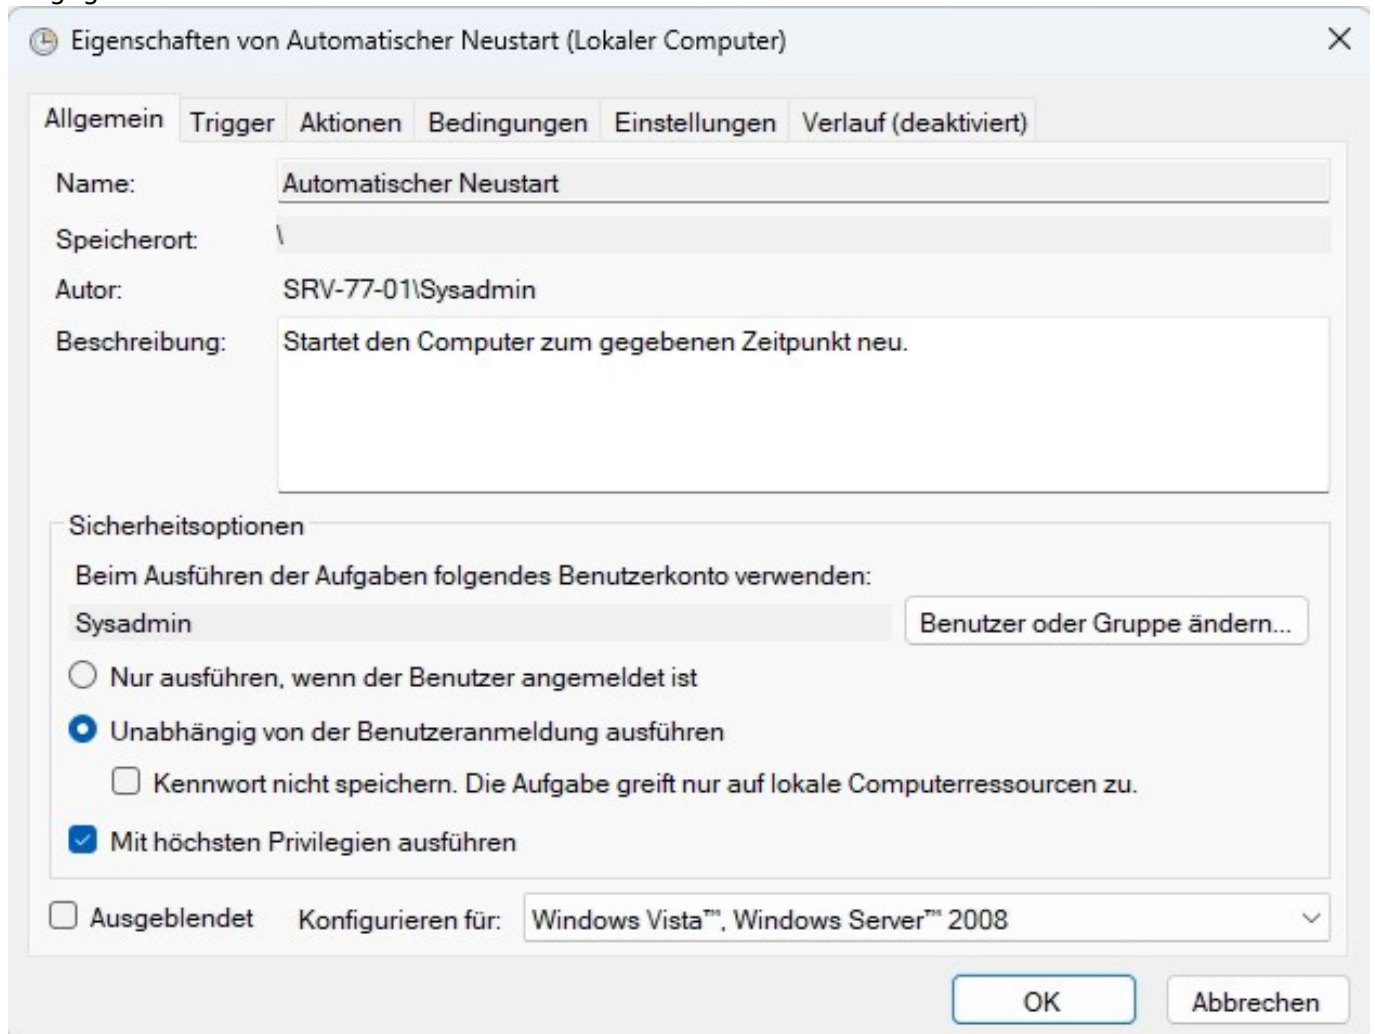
Eigenschaften von Automatischer Neustart (Lokaler Computer)

Allgemein Trigger Aktionen Bedingungen Einstellungen Verlauf (deaktiviert)

Name: Automatischer Neustart

Speicherort: \

Autor: SRV-77-01\Sysadmin

Beschreibung: Startet den Computer zum gegebenen Zeitpunkt neu.

Sicherheitsoptionen

Beim Ausführen der Aufgaben folgendes Benutzerkonto verwenden:

Sysadmin

Benutzer oder Gruppe ändern...

Nur ausführen, wenn der Benutzer angemeldet ist

Unabhängig von der Benutzeranmeldung ausführen

Kennwort nicht speichern. Die Aufgabe greift nur auf lokale Computerressourcen zu.

Mit höchsten Privilegien ausführen

Ausgeblendet Konfigurieren für: Windows Vista™, Windows Server™ 2008

OK Abbrechen